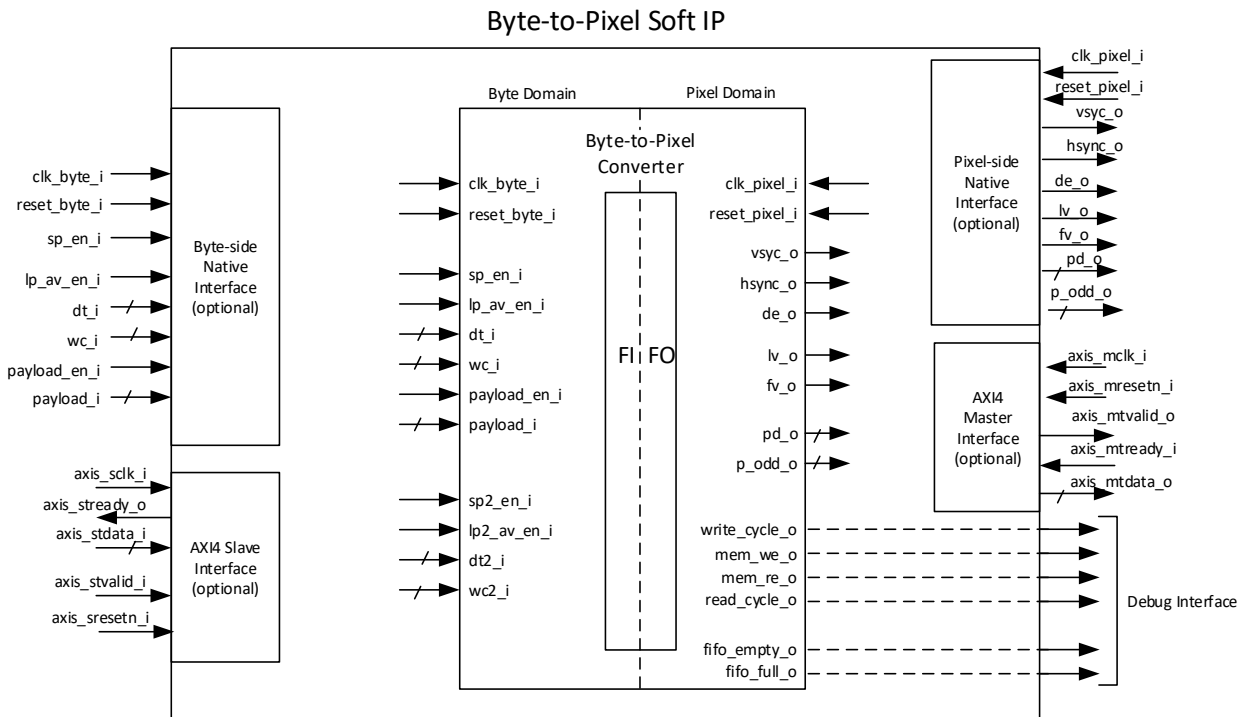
Byte-to-Pixel Soft IP

clk_byte_i
reset_byte_i
sp_en_i
lp_av_en_i
dt_i
wc_i
payload_en_i
payload_i

Byte-side Native Interface (optional)

axis_sclk_i
axis_stready_o
axis_stdata_i
axis_stvalid_i
axis_sresetn_i

AXI4 Slave Interface (optional)

Byte Domain
Pixel Domain

Byte-to-Pixel Converter

clk_byte_i
reset_byte_i
sp_en_i
lp_av_en_i
dt_i
wc_i
payload_en_i
payload_i
sp2_en_i
lp2_av_en_i
dt2_i
wc2_i

FIFO

clk_pixel_i
reset_pixel_i
vsyc_o
hsync_o
de_o
lv_o
fv_o
pd_o
p_odd_o
write_cycle_o
mem_we_o
mem_re_o
read_cycle_o
fifo_empty_o
fifo_full_o

Pixel-side Native Interface (optional)

clk_pixel_i
reset_pixel_i
vsyc_o
hsync_o
de_o
lv_o
fv_o
pd_o
p_odd_o

AXI4 Master Interface (optional)

axis_mclk_i
axis_mresetn_i
axis_mtvalid_o
axis_mtready_i
axis_mtdata_o

Debug Interface